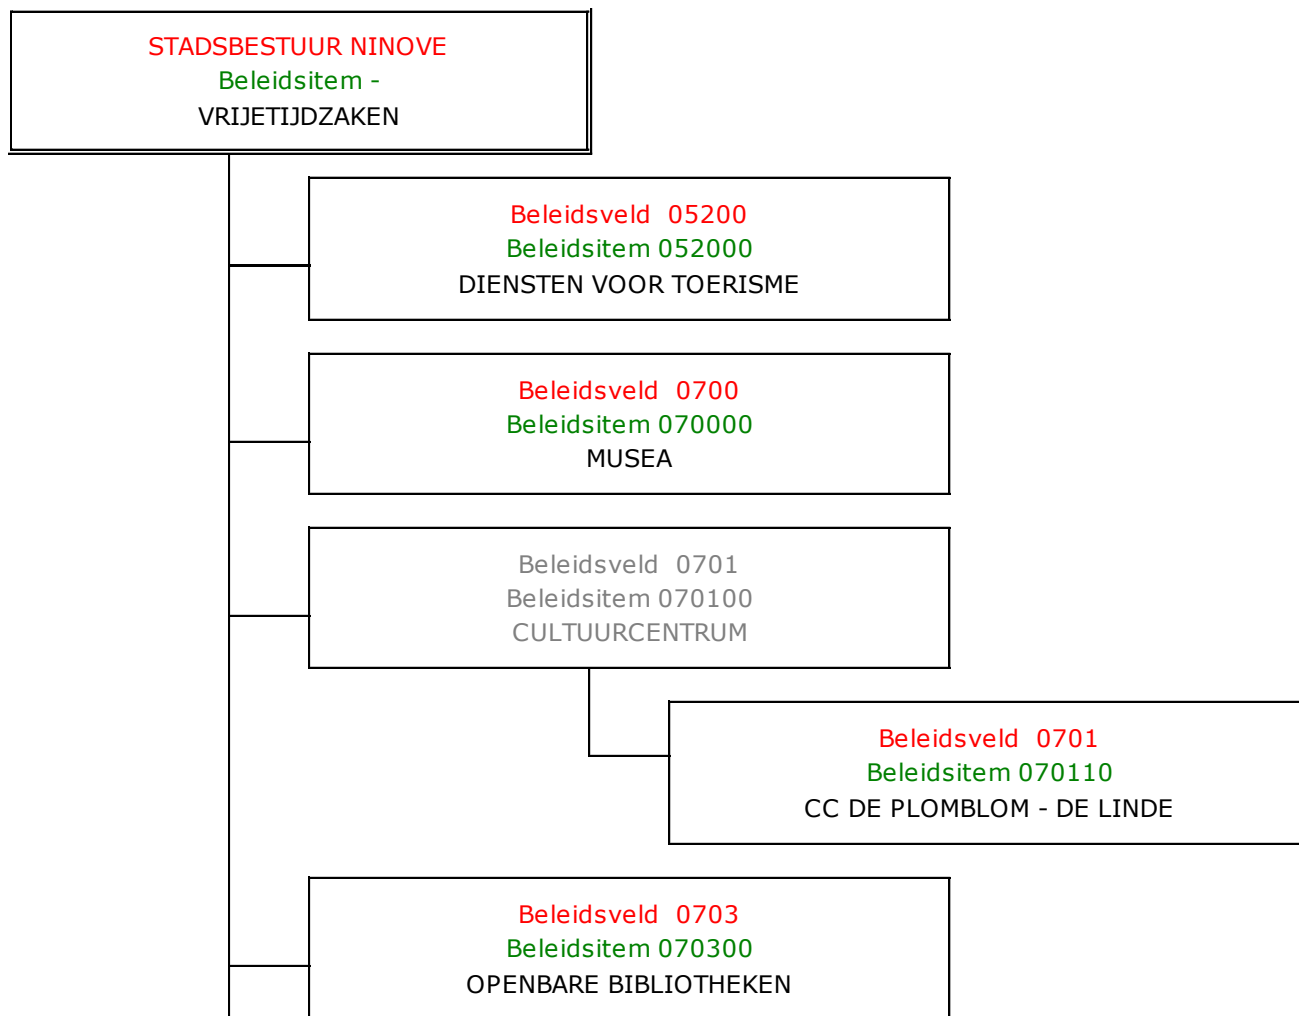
STADSBESTUUR NINOVE
Beleidsitem -
VRIJETIJDZAKEN

Beleidsveld 05200
Beleidsitem 052000
DIENSTEN VOOR TOERISME

Beleidsveld 0700
Beleidsitem 070000
MUSEA

Beleidsveld 0701
Beleidsitem 070100
CULTUURCENTRUM

Beleidsveld 0701
Beleidsitem 070110
CC DE PLOMBLOM - DE LINDE

Beleidsveld 0703
Beleidsitem 070300
OPENBARE BIBLIOTHEKEN